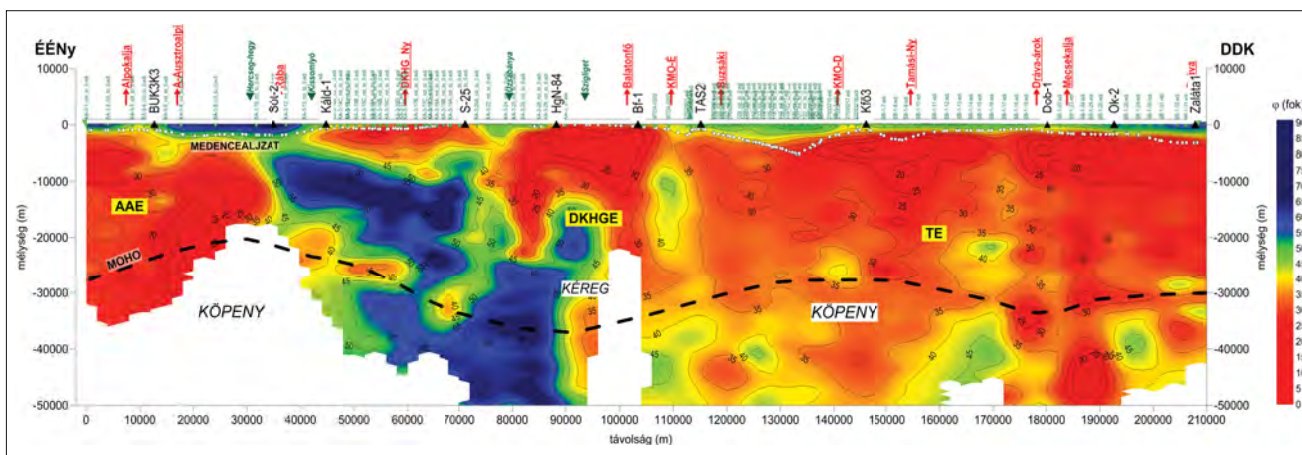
ÉÉNy
DDK
φ (fok)
10000
0
-10000
-20000
-30000
-40000
-50000
mélység (m)
Alpokalja
BUK3K3
A-Ausztroalpi
Hercseg-hegy
Sok-2
Alba
Kisszenyő
Káld-1
DKHG_Ny
S-25
Veszprémanya
HgN-84
Szaligel
Balatonfő
Bf-1
KMO-É
TAS2
Buzsáki
KMO-D
Kt63
Tamási-Ny
Dráva-árok
Dob-1
Mecsekalja
Ok-2
Zalata1
MEDENCEALJZAT
AAE
MOHO
DKHGE
KÉREG
TE
KÖPENY
KÖPENY
0
10000
20000
30000
40000
50000
60000
70000
80000
90000
100000
110000
120000
130000
140000
150000
160000
170000
180000
190000
200000
210000
távolság (m)